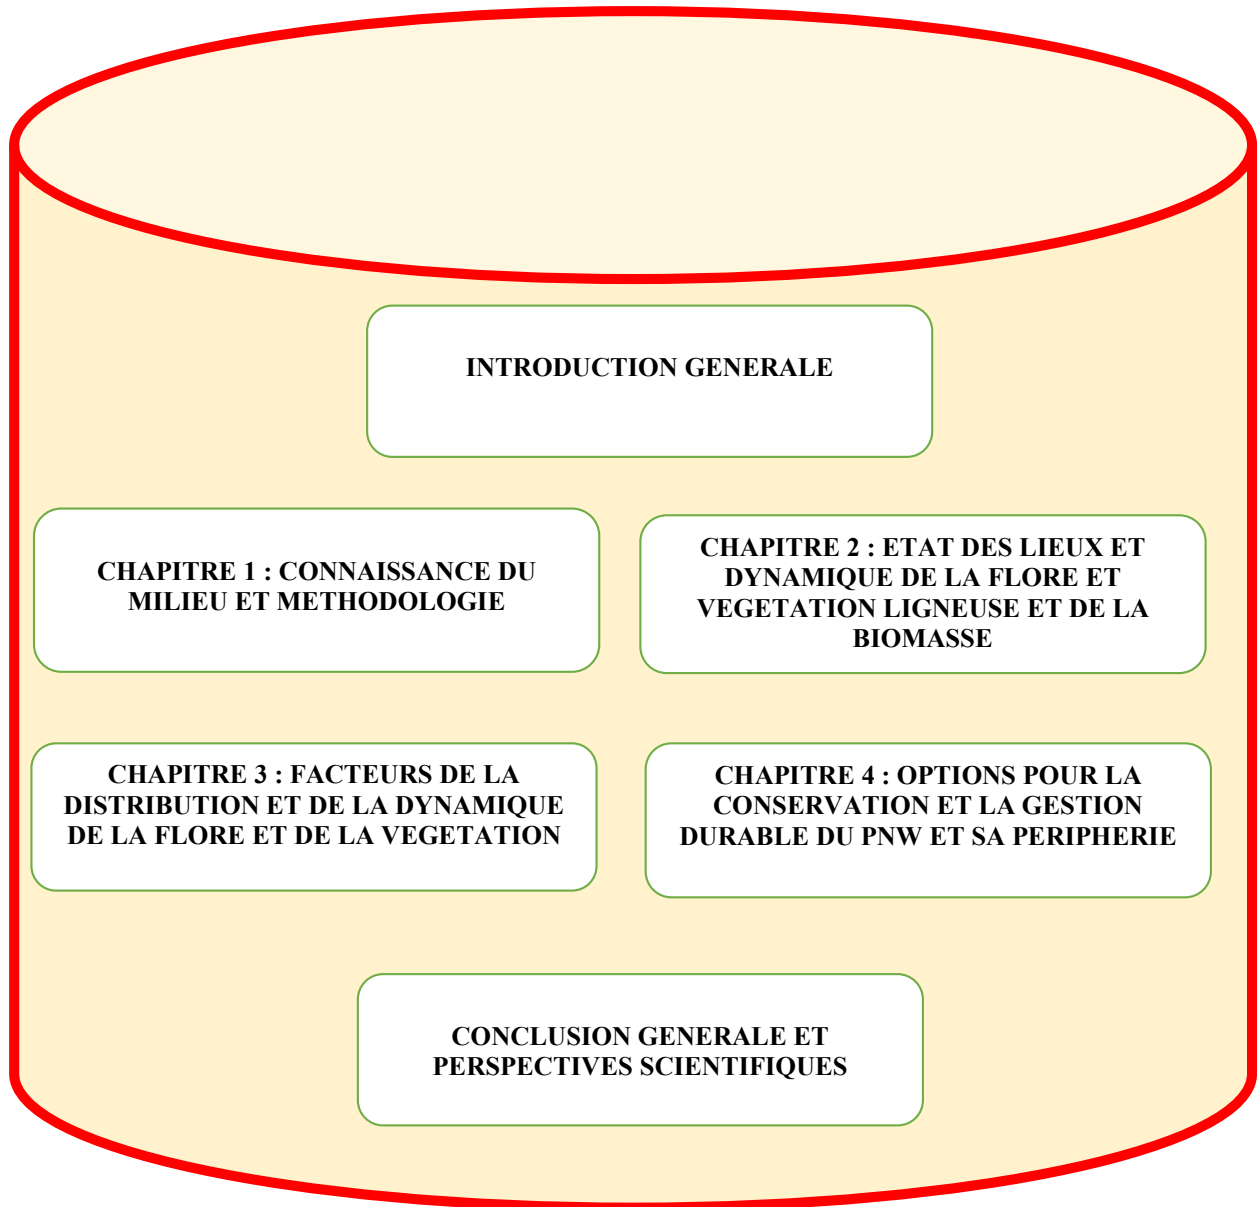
INTRODUCTION GENERALE

CHAPITRE 1 : CONNAISSANCE DU MILIEU ET METHODOLOGIE

CHAPITRE 2 : ETAT DES LIEUX ET DYNAMIQUE DE LA FLORE ET VEGETATION LIGNEUSE ET DE LA BIOMASSE

CHAPITRE 3 : FACTEURS DE LA DISTRIBUTION ET DE LA DYNAMIQUE DE LA FLORE ET DE LA VEGETATION

CHAPITRE 4 : OPTIONS POUR LA CONSERVATION ET LA GESTION DURABLE DU PNW ET SA PERIPHERIE

CONCLUSION GENERALE ET PERSPECTIVES SCIENTIFIQUES